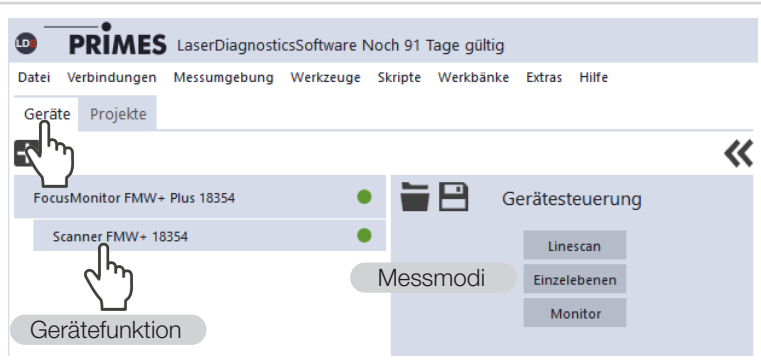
LDS PRIMES LaserDiagnosticsSoftware Noch 91 Tage gültig

Datei Verbindungen Messumgebung Werkzeuge Skripte Werkbänke Extras Hilfe

Geräte Projekte

«

FocusMonitor FMW+ Plus 18354

Scanner FMW+ 18354

Gerätesteuerung

Linescan

Messmodi

Einzelebenen

Monitor

Gerätefunktion